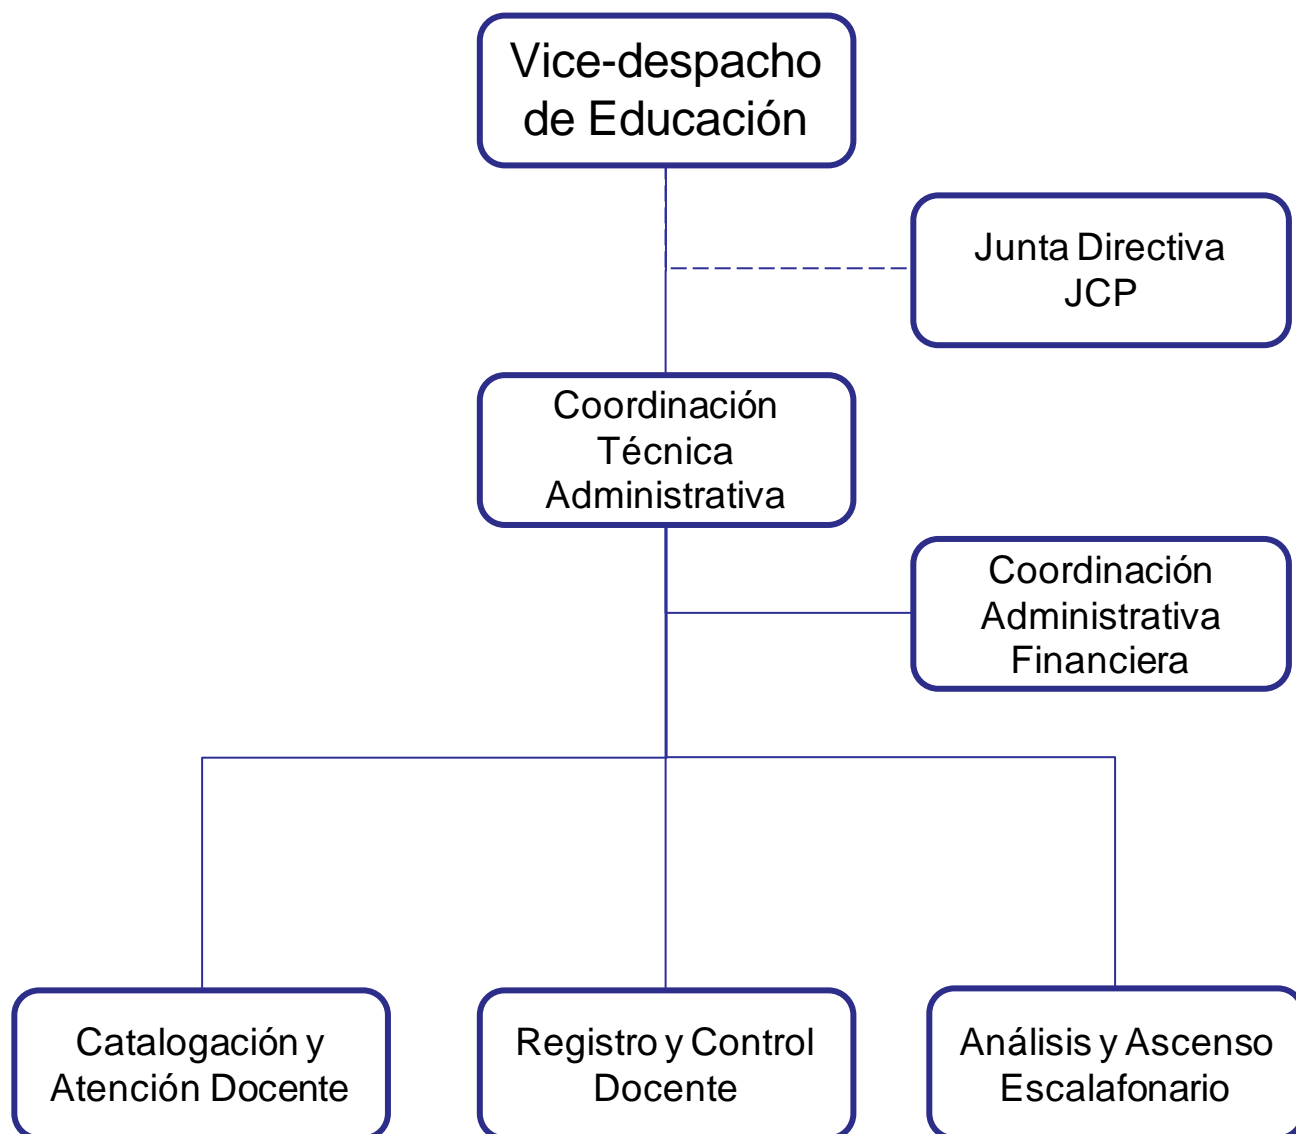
Vice-despacho de Educación

Junta Directiva JCP

Coordinación Técnica Administrativa

Coordinación Administrativa Financiera

Catalogación y Atención Docente

Registro y Control Docente

Análisis y Ascenso Escalafonario